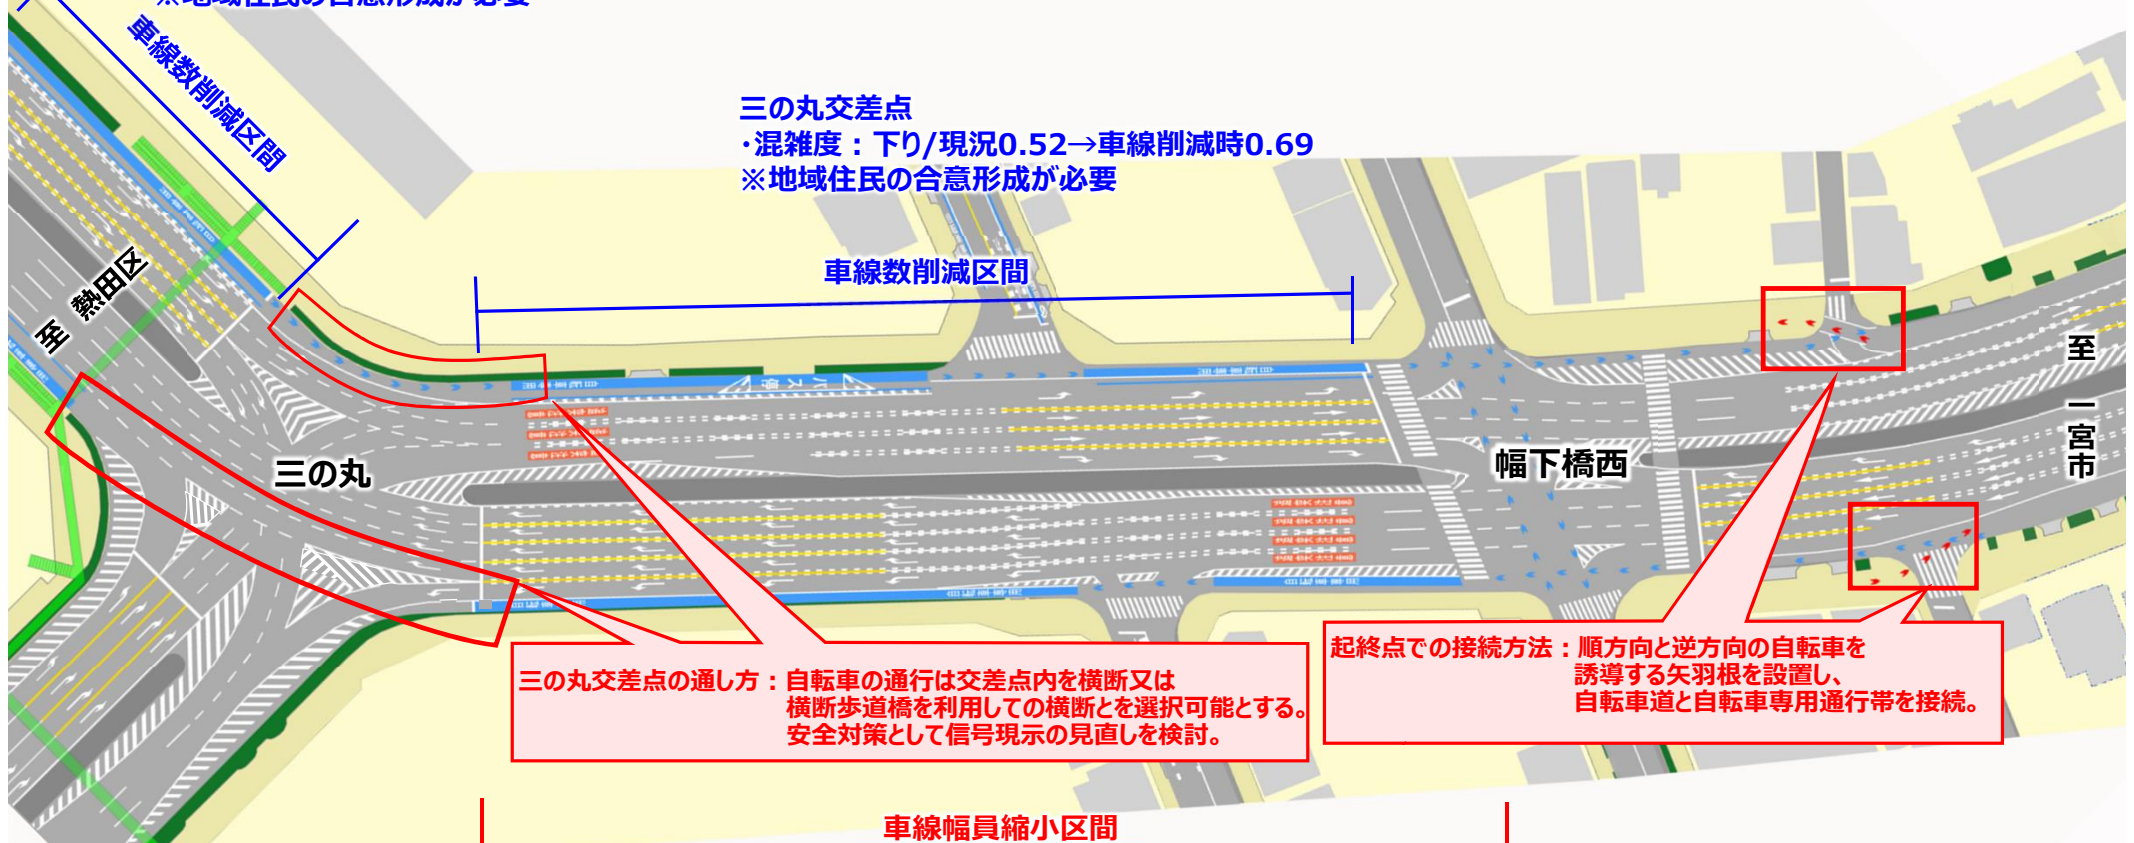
車線数削減区間

三の丸交差点
・混雑度：下り/現況0.52→車線削減時0.69
※地域住民の合意形成が必要

車線数削減区間

至 熱田区

三の丸

幅下橋西

至 一宮市

三の丸交差点の通し方：自転車の通行は交差点内を横断又は横断歩道橋を利用しての横断とを選択可能とする。安全対策として信号現示の見直しを検討。

起終点での接続方法：順方向と逆方向の自転車を誘導する矢羽根を設置し、自転車道と自転車専用通行帯を接続。

車線幅員縮小区間